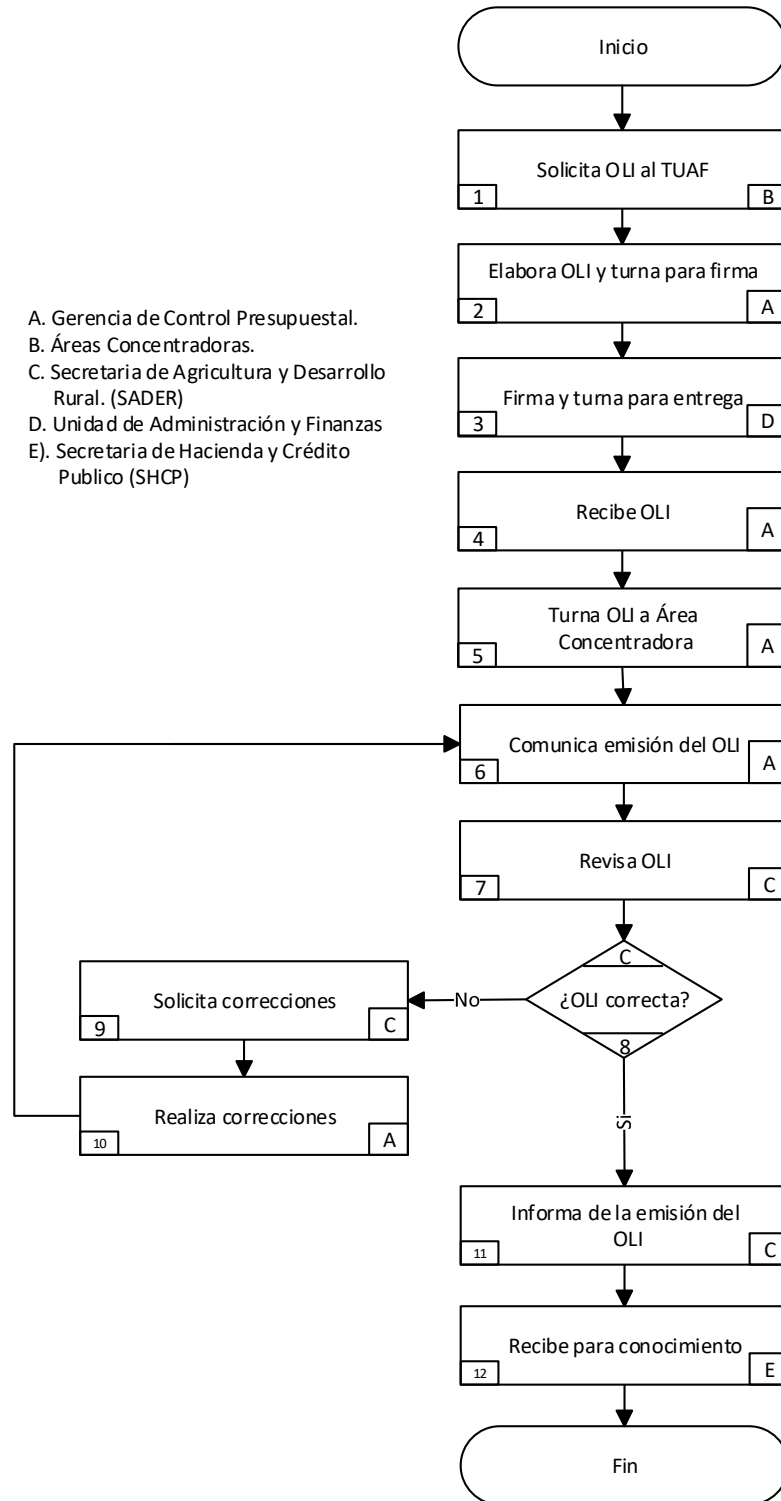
A. Gerencia de Control Presupuestal.
B. Áreas Concentradoras.
C. Secretaria de Agricultura y Desarrollo Rural. (SADER)
D. Unidad de Administración y Finanzas
E). Secretaria de Hacienda y Crédito Publico (SHCP)

Inicio

Solicita OLI al TUAF
1
B

Elabora OLI y turna para firma
2
A

Firma y turna para entrega
3
D

Recibe OLI
4
A

Turna OLI a Área Concentradora
5
A

Comunica emisión del OLI
6
A

Revisa OLI
7
C

C
¿OLI correcta?
8

No

Solicita correcciones
9
C

Realiza correcciones
10
A

Si

Informa de la emisión del OLI
11
C

Recibe para conocimiento
12
E

Fin